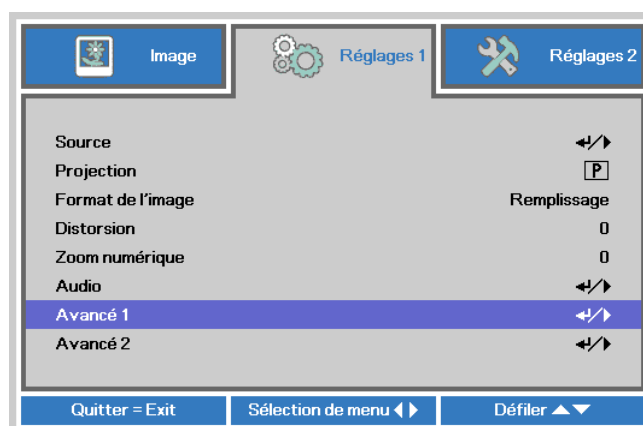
Image | Réglages 1 | Réglages 2

| | |
|---|---|
| Source | ↵/▶ |
| Projection | P |
| Format de l'image | Remplissage |
| Distorsion | 0 |
| Zoom numérique | 0 |
| Audio | ↵/▶ |
| Avancé 1 | ↵/▶ |
| Avancé 2 | ↵/▶ |

Quitter = Exit | Sélection de menu ◀▶ | Défiler ▲▼